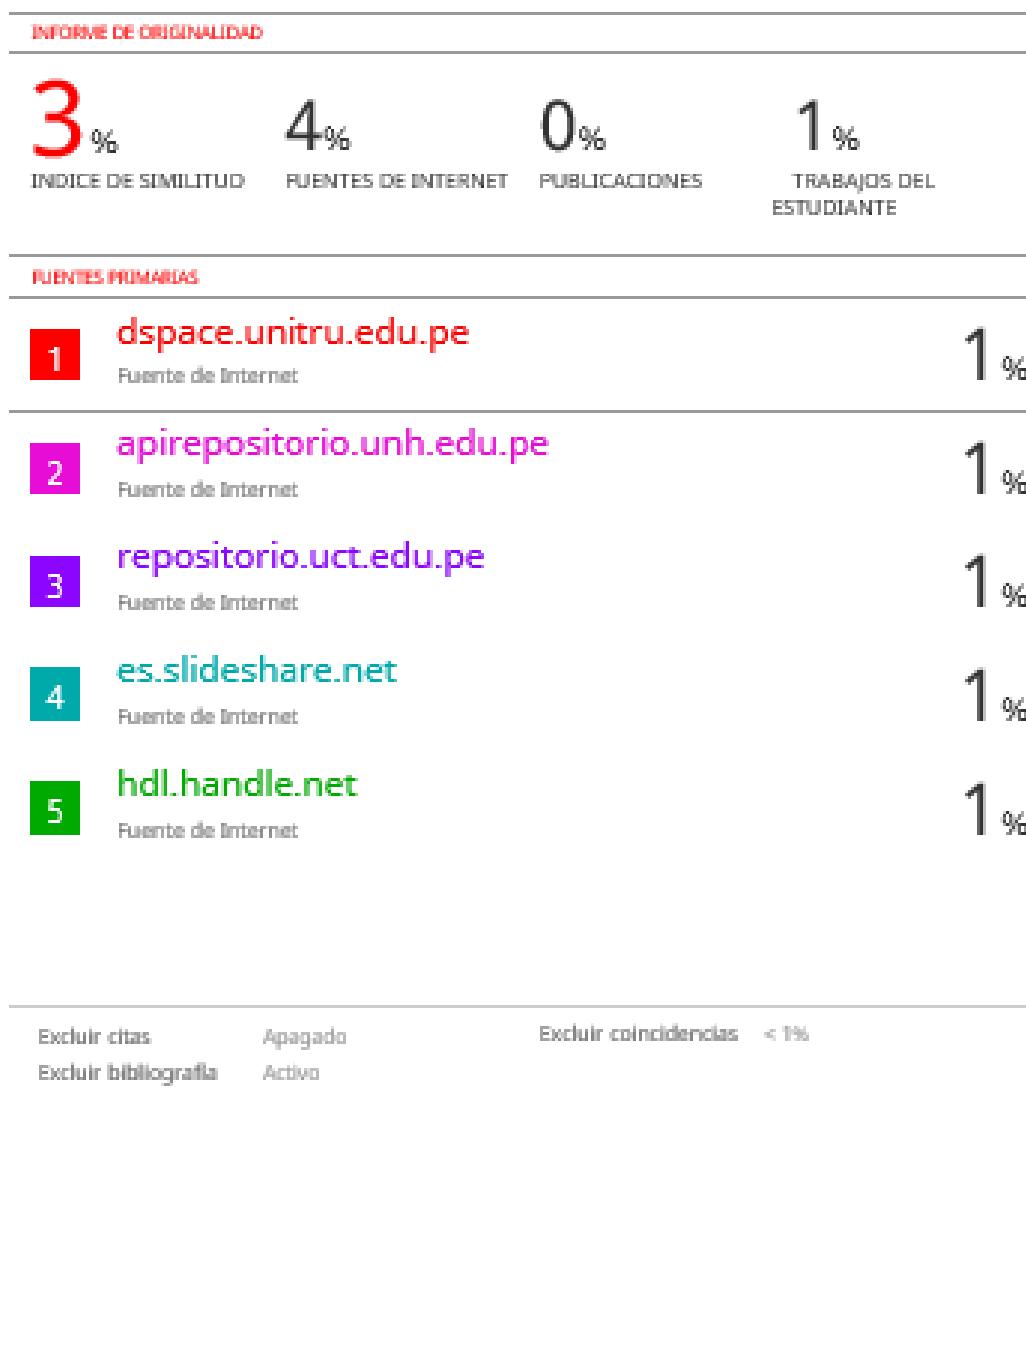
INFORME DE ORIGINALIDAD

3% INDICE DE SIMILITUD

4% FUENTES DE INTERNET

0% PUBLICACIONES

1% TRABAJOS DEL ESTUDIANTE

FUENTES PRIMARIAS

| | | |
|---|---|---|
| 1 | dspace.unitru.edu.pe<br>Fuente de Internet | 1% |
| 2 | apirepositorio.unh.edu.pe<br>Fuente de Internet | 1% |
| 3 | repositorio.uct.edu.pe<br>Fuente de Internet | 1% |
| 4 | es.slideshare.net<br>Fuente de Internet | 1% |
| 5 | hdl.handle.net<br>Fuente de Internet | 1% |

Excluir citas Apagado
Excluir bibliografía Activo

Excluir coincidencias < 1%